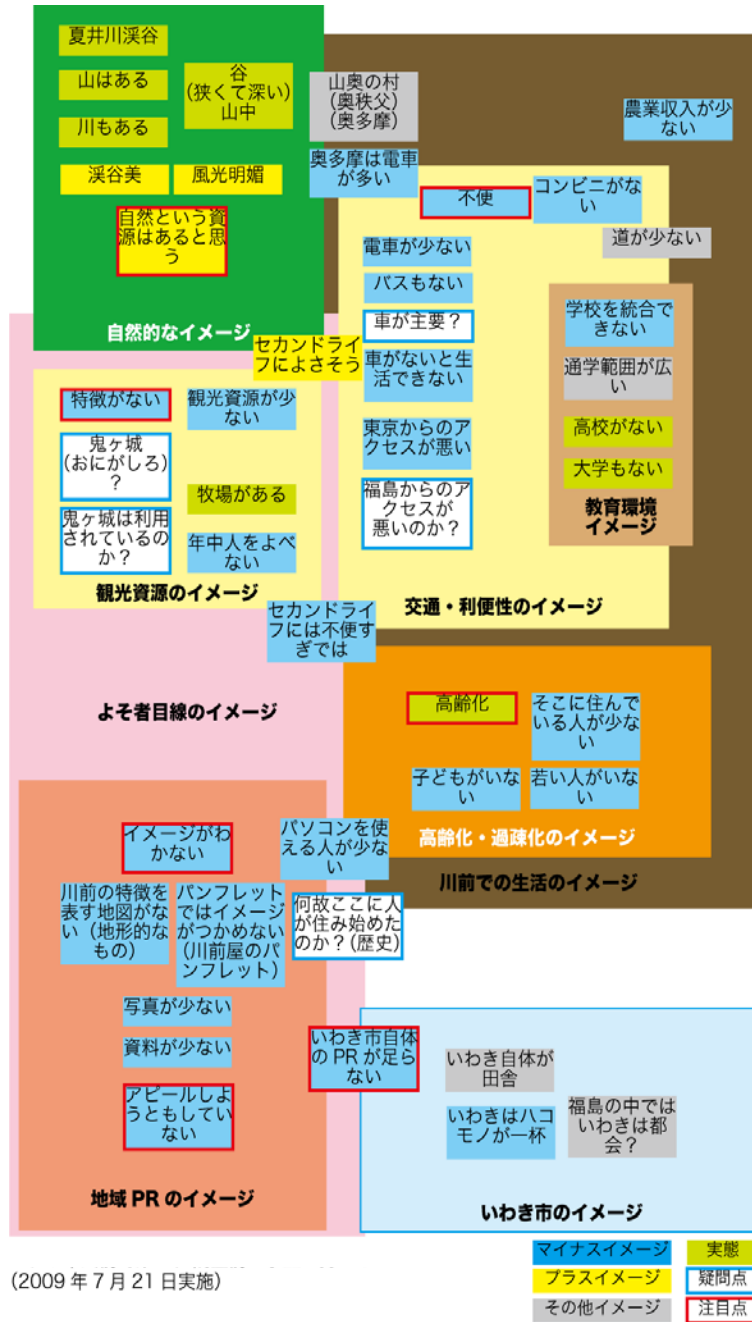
夏井川渓谷

山はある

谷
(狭くて深い)
山中

川もある

渓谷美

風光明媚

自然という資源はあると思う

自然的なイメージ

山奥の村
(奥秩父)
(奥多摩)

奥多摩は電車が多い

農業収入が少ない

不便

コンビニがない

道が少ない

電車が少ない

バスもない

車が主要?

車がないと生活できない

東京からのアクセスが悪い

福島からのアクセスが悪いのか?

学校を統合できない

通学範囲が広い

高校がない

大学もない

教育環境イメージ

交通・利便性のイメージ

セカンドライフによさそう

特徴がない

観光資源が少ない

鬼ヶ城
(おにがしろ)
?

牧場がある

鬼ヶ城は利用されているのか?

年中人をよべない

観光資源のイメージ

セカンドライフには不便すぎでは

よそ者目線のイメージ

高齢化

そこに住んでいる人が少ない

子どもがいない

若い人がいない

高齢化・過疎化のイメージ

川前での生活のイメージ

イメージがわかない

パソコンを使える人が少ない

川前の特徴を表す地図がない(地形的なもの)

パンフレットではイメージがつかめない(川前屋のパンフレット)

何故ここに人が住み始めたのか?(歴史)

写真が少ない

資料が少ない

いわき市自体のPRが足らない

アピールしようともしていない

地域PRのイメージ

いわき自体が田舎

いわきはハコモノが一杯

福島の中ではいわきは都会?

いわき市のイメージ

(2009年7月21日実施)

マイナスイメージ
プラスイメージ
その他イメージ
実態
疑問点
注目点